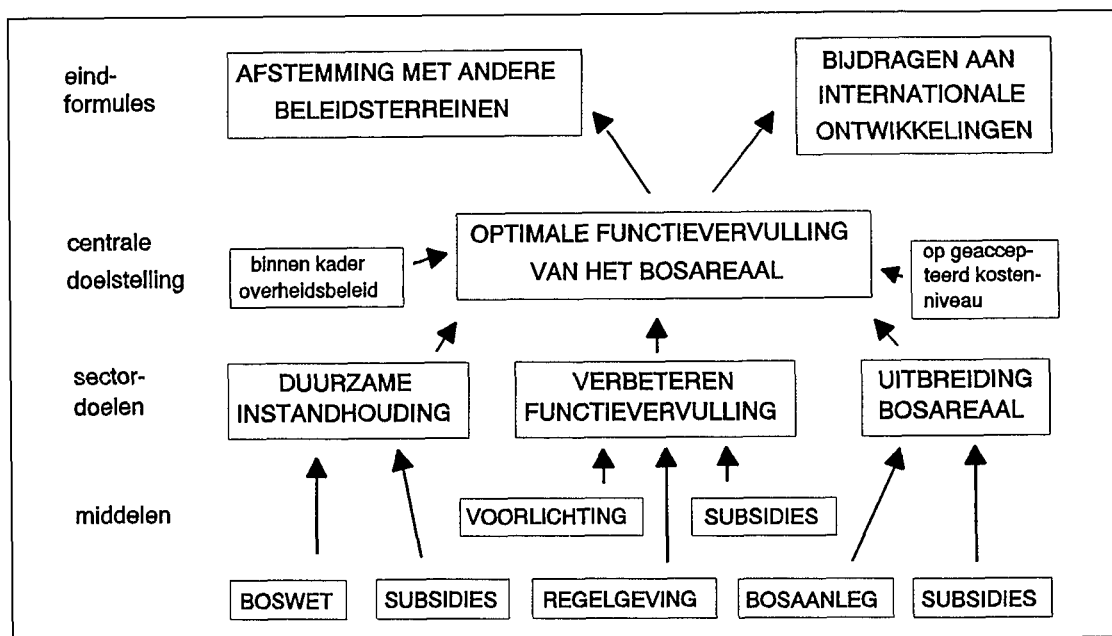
eindformules

AFSTEMMING MET ANDERE BELEIDSTERREINEN

BIJDRAGEN AAN INTERNATIONALE ONTWIKKELINGEN

centrale doelstelling

binnen kader overheidsbeleid

OPTIMALE FUNCTIEVERVULLING VAN HET BOSAREAAL

op geaccepteerd kostenniveau

sectordoelen

DUURZAME INSTANDHOUDING

VERBETEREN FUNCTIEVERVULLING

UITBREIDING BOSAREAAL

middelen

VOORLICHTING

SUBSIDIES

BOSWET

SUBSIDIES

REGELGEVING

BOSAANLEG

SUBSIDIES